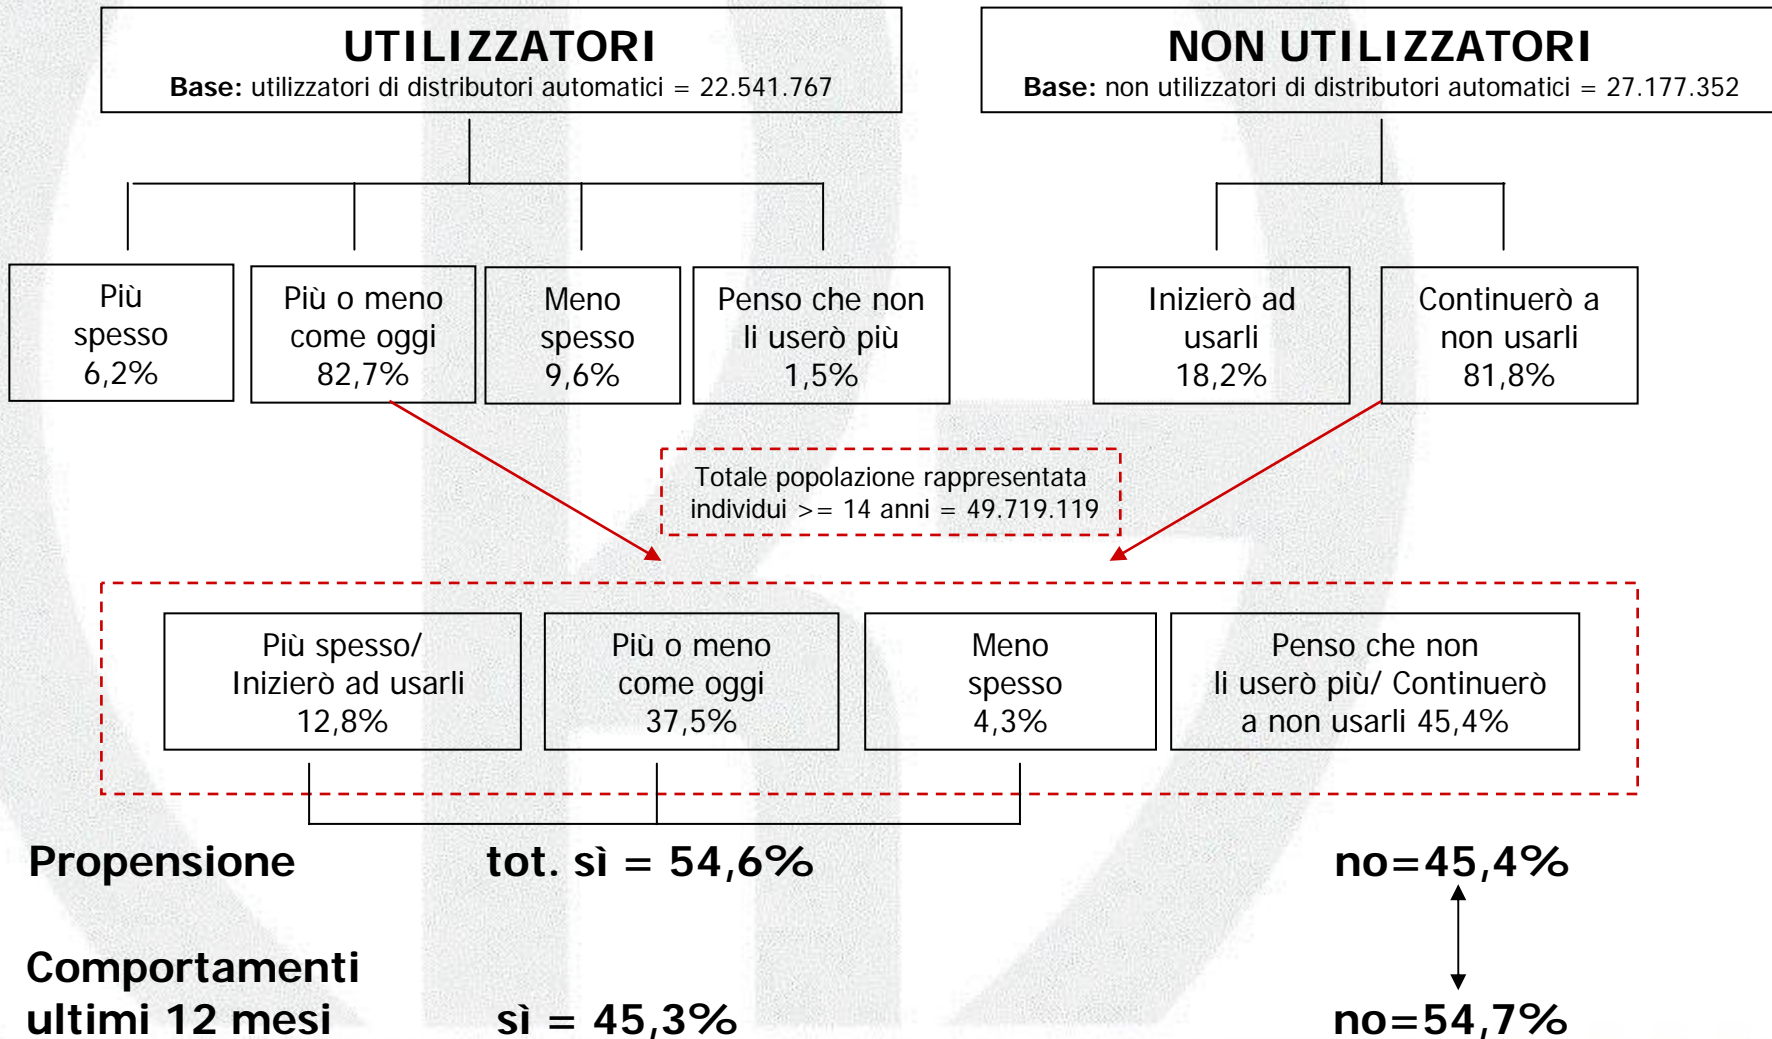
UTILIZZATORI
Base: utilizzatori di distributori automatici = 22.541.767

NON UTILIZZATORI
Base: non utilizzatori di distributori automatici = 27.177.352

Più spesso 6,2%

Più o meno come oggi 82,7%

Meno spesso 9,6%

Penso che non li userò più 1,5%

Inizierò ad usarli 18,2%

Continuerò a non usarli 81,8%

Totale popolazione rappresentata individui >= 14 anni = 49.719.119

Più spesso/ Inizierò ad usarli 12,8%

Più o meno come oggi 37,5%

Meno spesso 4,3%

Penso che non li userò più/ Continuerò a non usarli 45,4%

Propensione tot. sì = 54,6% no=45,4%

Comportamenti ultimi 12 mesi sì = 45,3% no=54,7%